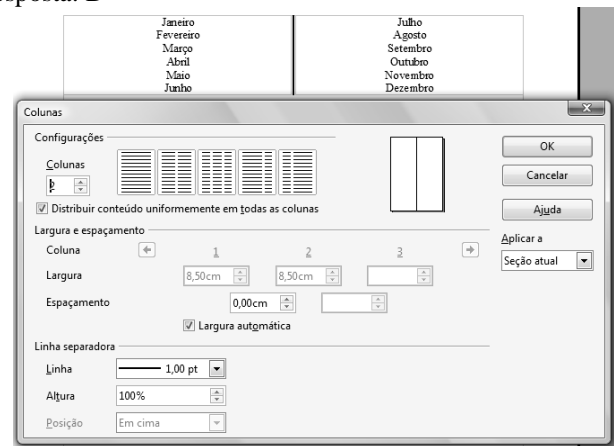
esposta: B

Janeiro
Fevereiro
Março
Abril
Maio
Junho

Julho
Agosto
Setembro
Outubro
Novembro
Dezembro

Colunas

Configurações

Colunas

2

Distribuir conteúdo uniformemente em todas as colunas

Largura e espaçamento

Coluna

1

2

3

Largura

8,50cm

8,50cm

Espaçamento

0,00cm

Largura automática

Linha separadora

Linha

1,00 pt

Altura

100%

Posição

Em cima

OK

Cancelar

Ajuda

Aplicar a

Seção atual